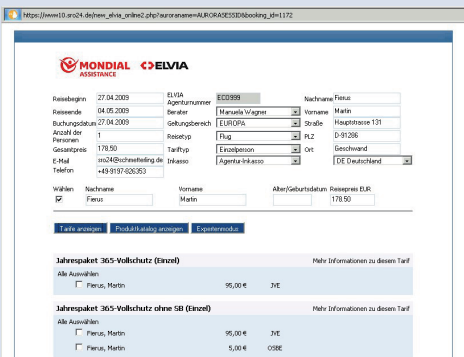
https://www10.sro24.de/new_elvia_online2.php?auroraname=AURORASESSID&booking_id=1172

MONDIAL ASSISTANCE ELVIA

Reisebeginn 27.04.2009
Reiseende 04.05.2009
Buchungsdatum 27.04.2009
Anzahl der Personen 1
Gesamtpreis 178,50
E-Mail sro24@xchmeiterling.de
Telefon +49-9197-826353

ELVIA Agenturnummer ECO999
Berater Manuela Wagner
Geltungsbereich EUROPA
Reisetyp Flug
Tariftyp Einzelperson
Inkasso Agentur-Inkasso

Nachname Fierus
Vorname Martin
Straße Hauptstrasse 131
PLZ D-91286
Ort Geschwand
DE Deutschland

| Wählen | Nachname | Vorname | Alter/Geburtsdatum | Reisepreis EUR |
|---|---|---|---|---|
| ☑ | Fierus | Martin | | 178,50 |

Tarife anzeigen | Produktkatalog anzeigen | Expertenmodus

Jahrespaket 365-Vollschutz (Einzel) — Mehr Informationen zu diesem Tarif
Alle Auswählen
☐ Fierus, Martin 95,00 € JVE

Jahrespaket 365-Vollschutz ohne SB (Einzel) — Mehr Informationen zu diesem Tarif
Alle Auswählen
☐ Fierus, Martin 95,00 € JVE
☐ Fierus, Martin 5,00 € OSBE